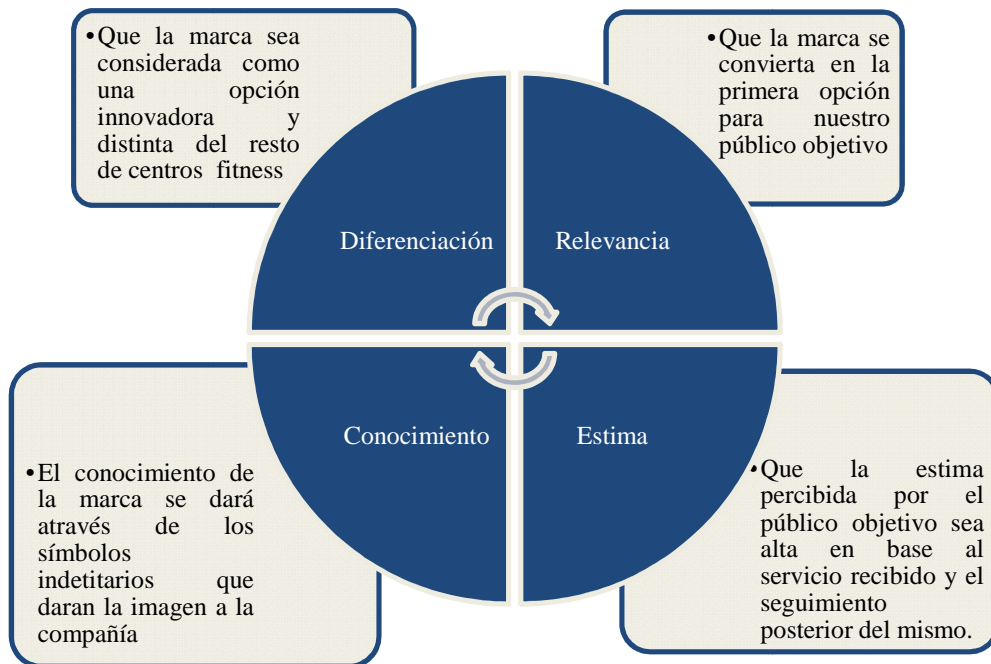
•Que la marca sea considerada como una opción innovadora y distinta del resto de centros fitness

•Que la marca se convierta en la primera opción para nuestro público objetivo

Diferenciación

Relevancia

Conocimiento

Estima

•El conocimiento de la marca se dará através de los símbolos indetitarios que daran la imagen a la compañía

•Que la estima percibida por el público objetivo sea alta en base al servicio recibido y el seguimiento posterior del mismo.